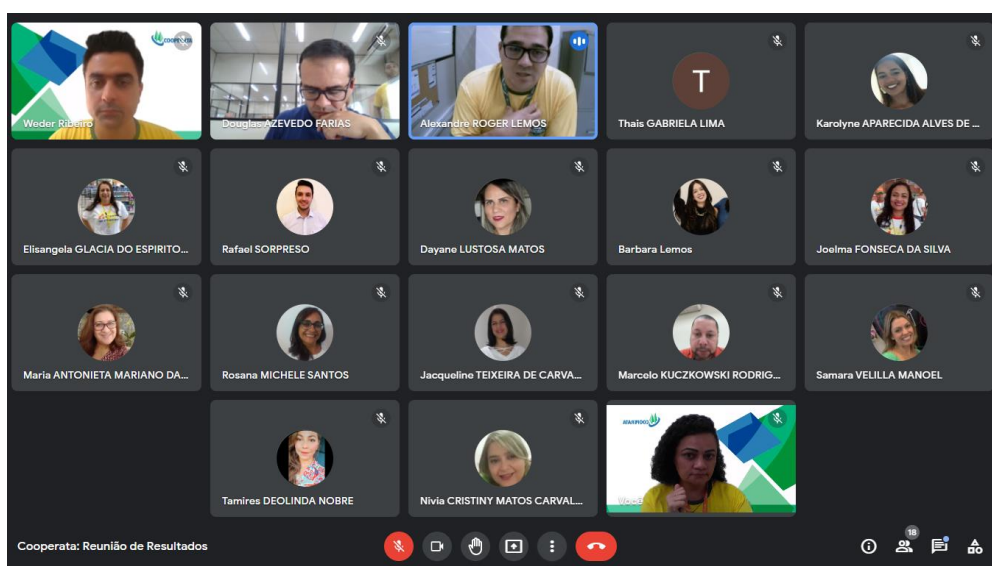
COOPERATA

Weder Ribeiro

Douglas AZEVEDO FARIAS

Alexandre ROGER LEMOS

T

Thais GABRIELA LIMA

Karolyne APARECIDA ALVES DE ...

Elisangela GLACIA DO ESPIRITO...

Rafael SORPRESO

Dayane LUSTOSA MATOS

Barbara Lemos

Joelma FONSECA DA SILVA

Maria ANTONIETA MARIANO DA...

Rosana MICHELE SANTOS

Jacqueline TEIXEIRA DE CARVA...

Marcelo KUCZKOWSKI RODRIG...

Samara VELILLA MANOEL

Tamires DEOLINDA NOBRE

Nivia CRISTINY MATOS CARVAL...

COOPERATA

Você

Cooperata: Reunião de Resultados

18